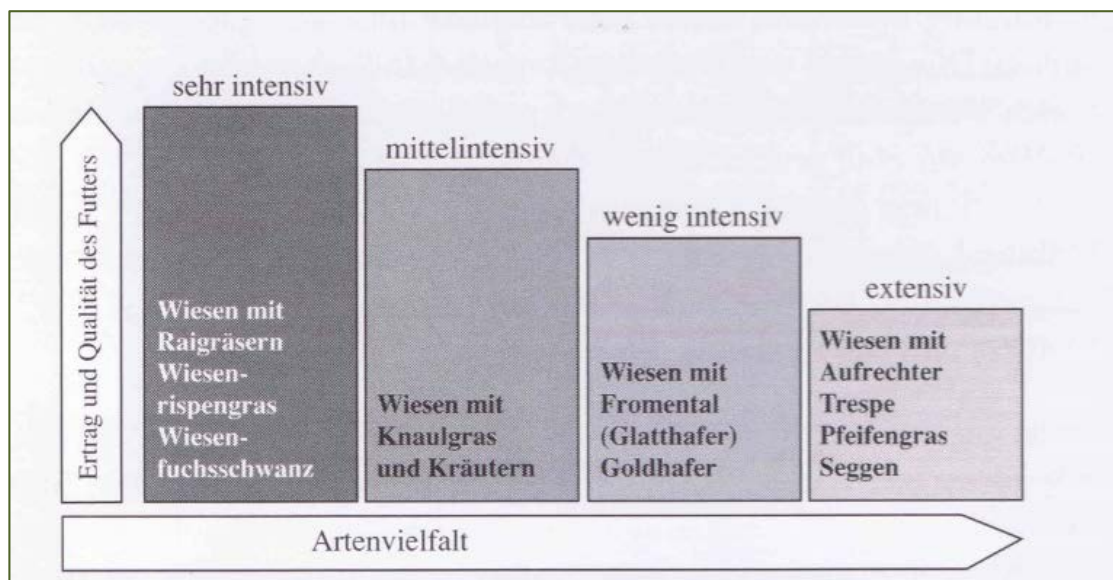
Ertrag und Qualität des Futters

sehr intensiv

Wiesen mit
Raigräsern
Wiesen-
rispengras
Wiesen-
fuchsschwanz

mittelintensiv

Wiesen mit
Knaulgras
und Kräutern

wenig intensiv

Wiesen mit
Fromental
(Glatthafer)
Goldhafer

extensiv

Wiesen mit
Aufrechter
Trespe
Pfeifengras
Seggen

Artenvielfalt